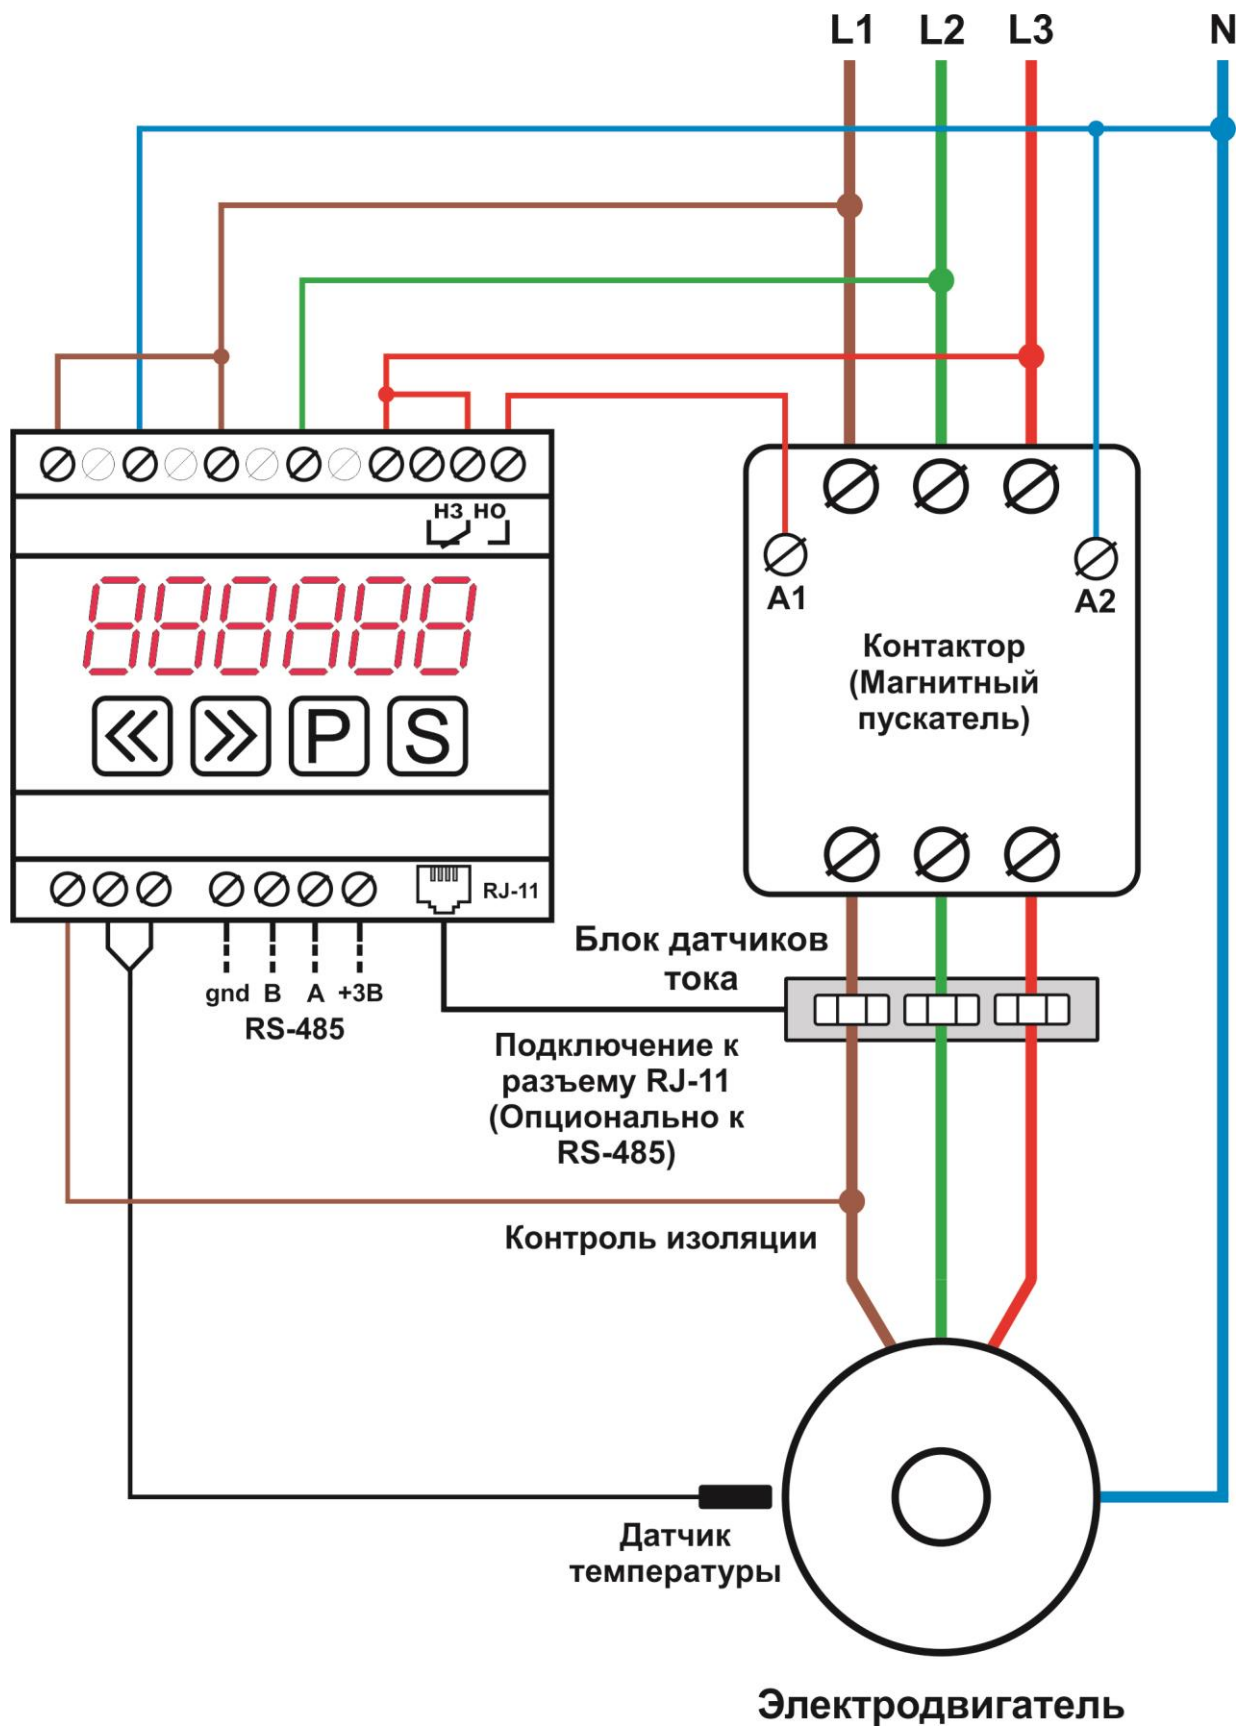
L1 L2 L3 N

НЗ НО

P S

A1 A2

Контактор (Магнитный пускатель)

RJ-11

Блок датчиков тока

gnd B A +3В
RS-485

Подключение к разъему RJ-11 (Опционально к RS-485)

Контроль изоляции

Датчик температуры

Электродвигатель